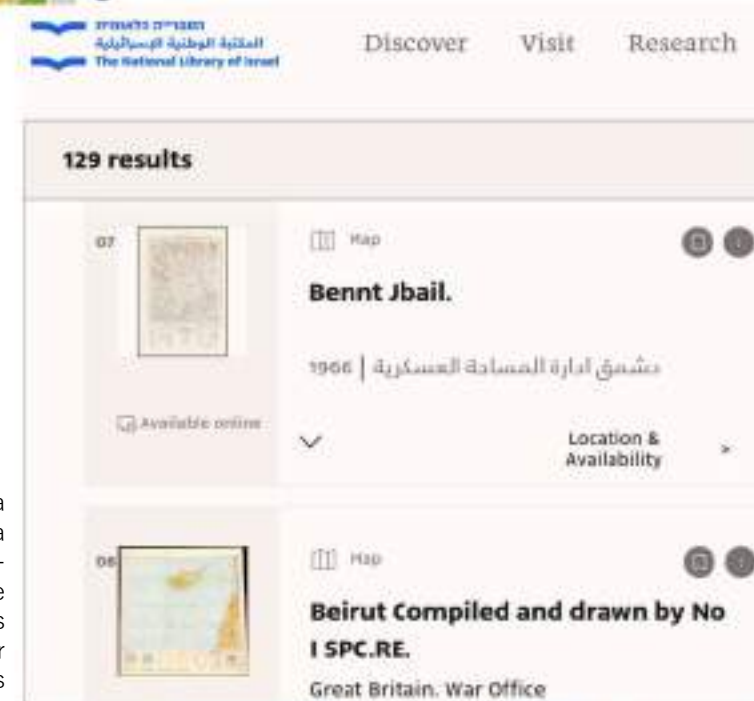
הספרייה הלאומית
المكتبة الوطنية الإسرائيلية
The National Library of Israel

Discover Visit Research

129 results

07

Map

Bennt Jbail.

1966 | دمشق ادارة المساحة العسكرية

Available online

Location & Availability

08

Map

Beirut Compiled and drawn by No I SPC.RE.

Great Britain. War Office

a
a
-
e
s
r
s